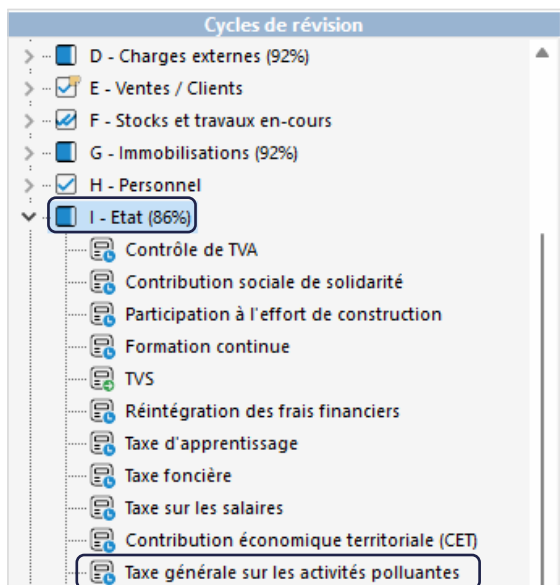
Cycles de révision

D - Charges externes (92%)
E - Ventes / Clients
F - Stocks et travaux en-cours
G - Immobilisations (92%)
H - Personnel
I - Etat (86%)
Contrôle de TVA
Contribution sociale de solidarité
Participation à l'effort de construction
Formation continue
TVS
Réintégration des frais financiers
Taxe d'apprentissage
Taxe foncière
Taxe sur les salaires
Contribution économique territoriale (CET)
Taxe générale sur les activités polluantes